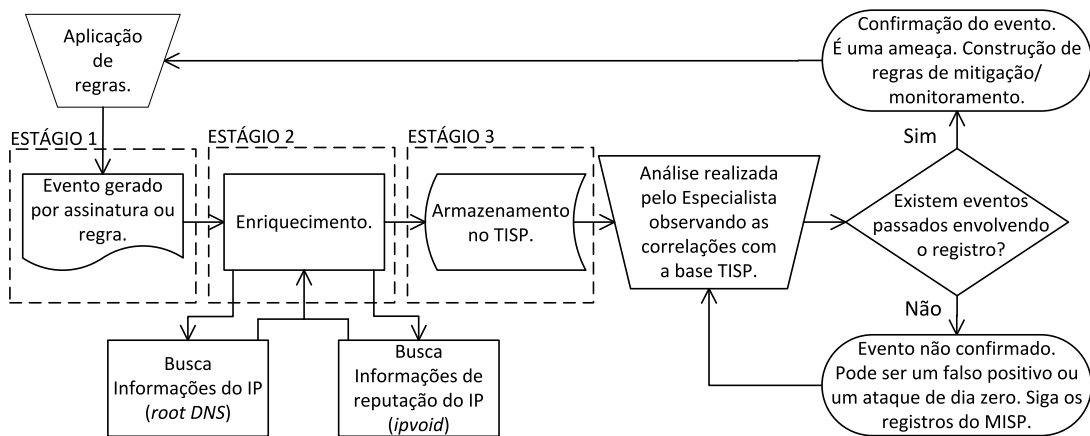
Aplicação de regras.

Confirmação do evento. É uma ameaça. Construção de regras de mitigação/ monitoramento.

ESTÁGIO 1

ESTÁGIO 2

ESTÁGIO 3

Sim

Evento gerado por assinatura ou regra.

Enriquecimento.

Armazenamento no TISP.

Análise realizada pelo Especialista observando as correlações com a base TISP.

Existem eventos passados envolvendo o registro?

Não

Busca Informações do IP (*root DNS*)

Busca Informações de reputação do IP (*ipvoid*)

Evento não confirmado. Pode ser um falso positivo ou um ataque de dia zero. Siga os registros do MISP.